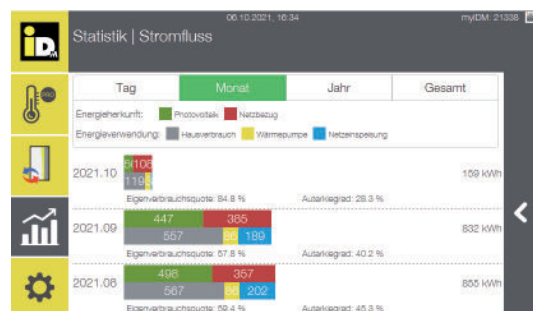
iDM

Statistik | Stromfluss

06.10.2021, 16:34

myiDM: 21338

Tag | Monat | Jahr | Gesamt

Energieherkunft: Photovoltaik Netzbezug

Energieverwendung: Hausverbrauch Wärmepumpe Netzeinspeisung

2021.10
51 106
119

159 kWh

Eigenverbrauchsquote: 84.8 %

Autarkiegrad: 28.3 %

2021.09
447 385
557 86 189

832 kWh

Eigenverbrauchsquote: 57.8 %

Autarkiegrad: 40.2 %

2021.08
498 357
567 86 202

855 kWh

Eigenverbrauchsquote: 59.4 %

Autarkiegrad: 45.3 %